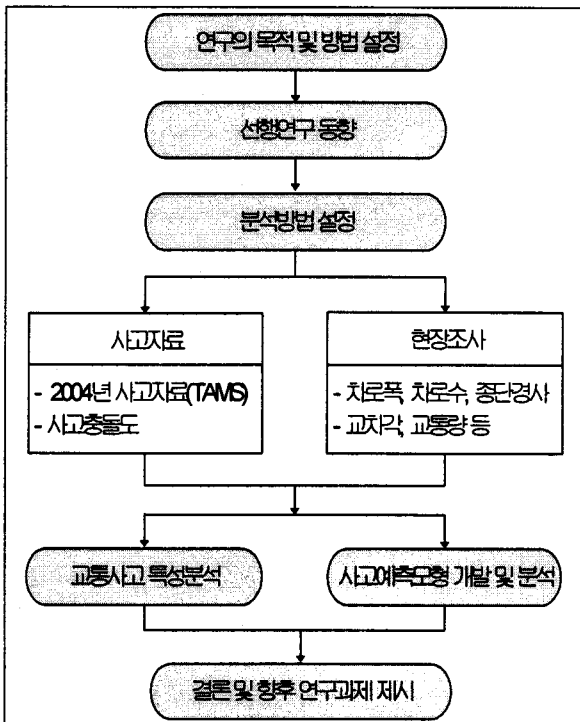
연구의 목적 및 방법 설정

선행연구 동향

분석방법 설정

사고자료

- 2004년 사고자료(TAMS)
- 사고충돌도

현장조사

- 차로폭, 차로수, 종단경사
- 교차각, 교통량 등

교통사고 특성분석

사고예측모형 개발 및 분석

결론 및 향후 연구과제 제시